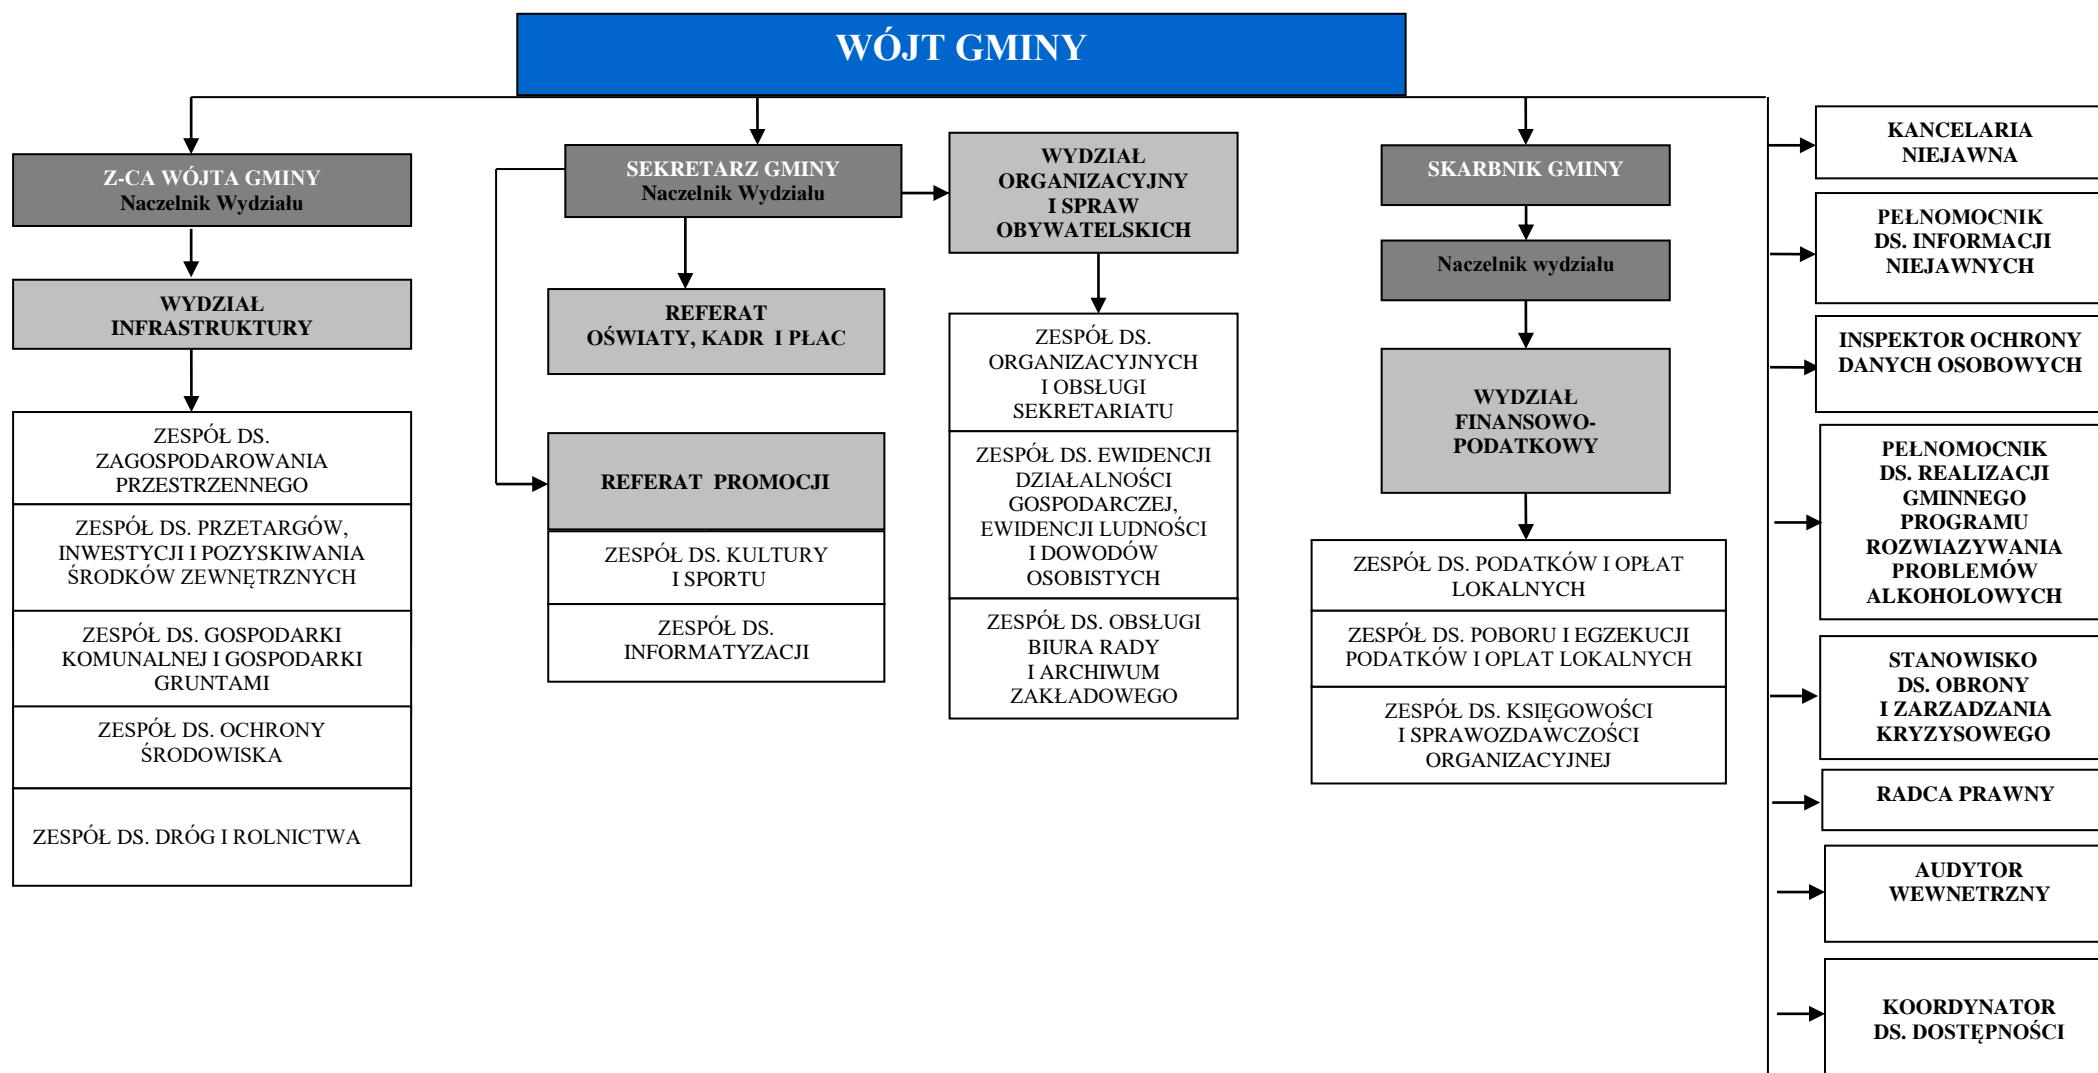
WÓJT GMINY

Z-CA WÓJTA GMINY
Naczelnik Wydziału

WYDZIAŁ INFRASTRUKTURY

ZESPÓŁ DS. ZAGOSPODAROWANIA PRZESTRZENNEGO

ZESPÓŁ DS. PRZETARGÓW, INWESTYCJI I POZYSKIWANIA ŚRODKÓW ZEWNĘTRZNYCH

ZESPÓŁ DS. GOSPODARKI KOMUNALNEJ I GOSPODARKI GRUNTAMI

ZESPÓŁ DS. OCHRONY ŚRODOWISKA

ZESPÓŁ DS. DRÓG I ROLNICTWA

SEKRETARZ GMINY
Naczelnik Wydziału

REFERAT OŚWIATY, KADR I PŁAC

REFERAT PROMOCJI

ZESPÓŁ DS. KULTURY I SPORTU

ZESPÓŁ DS. INFORMATYZACJI

WYDZIAŁ ORGANIZACYJNY I SPRAW OBYWATELSKICH

ZESPÓŁ DS. ORGANIZACYJNYCH I OBSŁUGI SEKRETARIATU

ZESPÓŁ DS. EWIDENCJI DZIAŁALNOŚCI GOSPODARCZEJ, EWIDENCJI LUDNOŚCI I DOWODÓW OSOBISTYCH

ZESPÓŁ DS. OBSŁUGI BIURA RADY I ARCHIWUM ZAKŁADOWEGO

SKARBNIK GMINY

Naczelnik wydziału

WYDZIAŁ FINANSOWO-PODATKOWY

ZESPÓŁ DS. PODATKÓW I OPŁAT LOKALNYCH

ZESPÓŁ DS. POBORU I EGZEKUCJI PODATKÓW I OPŁAT LOKALNYCH

ZESPÓŁ DS. KSIĘGOWOŚCI I SPRAWOZDAWCZOŚCI ORGANIZACYJNEJ

KANCELARIA NIEJAWNA

PEŁNOMOCNIK DS. INFORMACJI NIEJAWNYCH

INSPEKTOR OCHRONY DANYCH OSOBOWYCH

PEŁNOMOCNIK DS. REALIZACJI GMINNEGO PROGRAMU ROZWIAZYWANIA PROBLEMÓW ALKOHOLOWYCH

STANOWISKO DS. OBRONY I ZARZADZANIA KRYZYSOWEGO

RADCA PRAWNY

AUDYTOR WEWNETRZNY

KOORDYNATOR DS. DOSTĘPNOŚCI